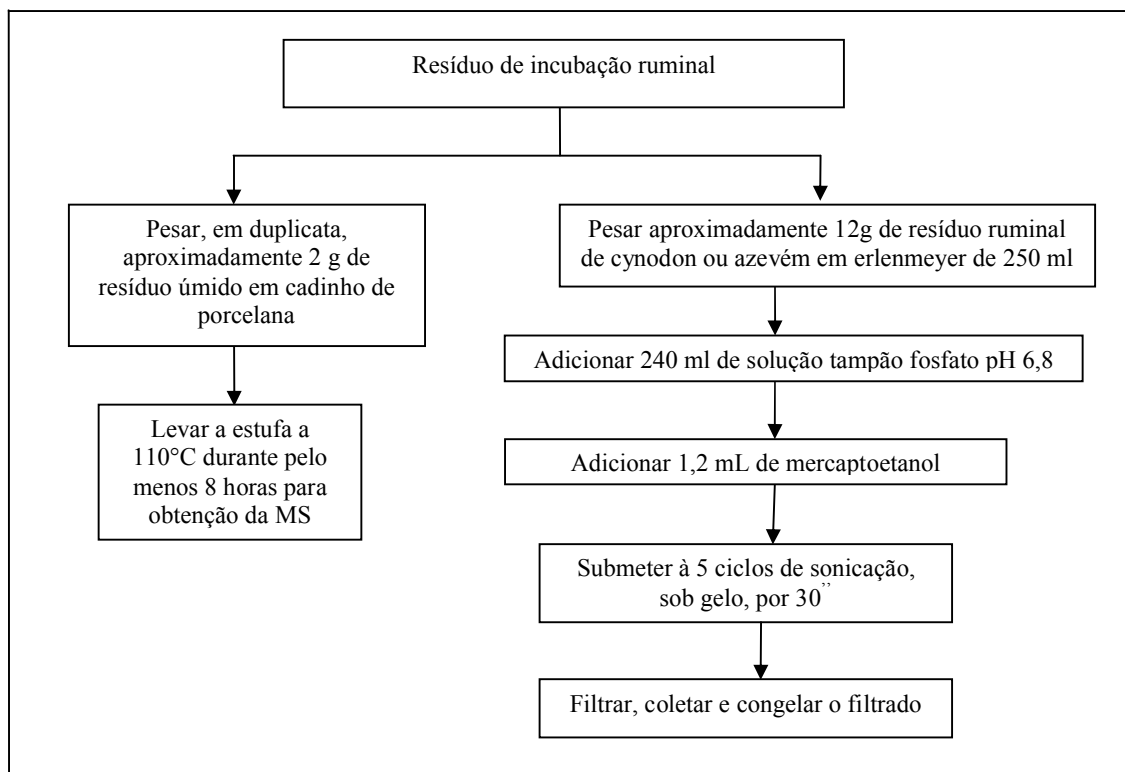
Resíduo de incubação ruminal

Pesar, em duplicata, aproximadamente 2 g de resíduo úmido em cadinho de porcelana

Levar a estufa a 110°C durante pelo menos 8 horas para obtenção da MS

Pesar aproximadamente 12g de resíduo ruminal de cynodon ou azevém em erlenmeyer de 250 ml

Adicionar 240 ml de solução tampão fosfato pH 6,8

Adicionar 1,2 mL de mercaptoetanol

Submeter à 5 ciclos de sonicação, sob gelo, por 30''

Filtrar, coletar e congelar o filtrado